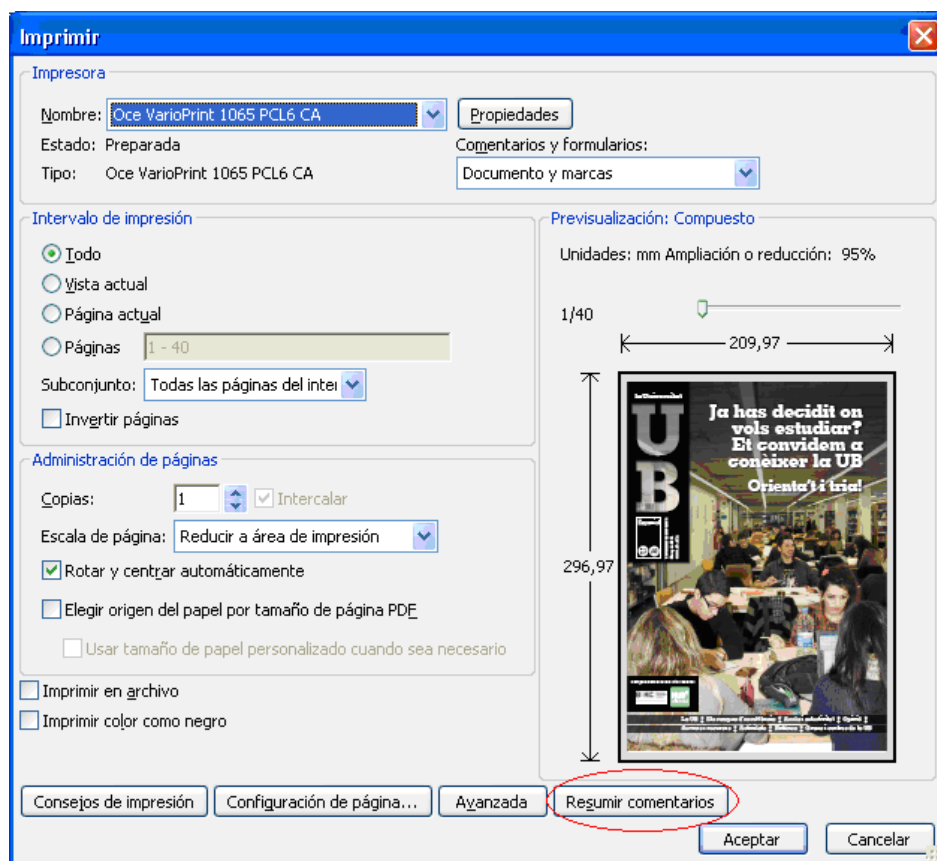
Imprimir

Impresora

Nombre: Oce VarioPrint 1065 PCL6 CA
Propiedades
Estado: Preparada
Comentarios y formularios:
Tipo: Oce VarioPrint 1065 PCL6 CA
Documento y marcas

Intervalo de impresión
Todo
Vista actual
Página actual
Páginas 1 - 40
Subconjunto: Todas las páginas del inte
Invertir páginas

Previsualización: Compuesto
Unidades: mm Ampliación o reducción: 95%
1/40
209,97
296,97

UB
Ja has decidit on vols estudiar? Et convidem a conèixer la UB
Orienta't i tria!

Administración de páginas
Copias: 1
Intercalar
Escala de página: Reducir a área de impresión
Rotar y centrar automáticamente
Elegir origen del papel por tamaño de página PDF
Usar tamaño de papel personalizado cuando sea necesario

Imprimir en archivo
Imprimir color como negro

Consejos de impresión
Configuración de página...
Avanzada
Resumir comentarios
Aceptar
Cancelar